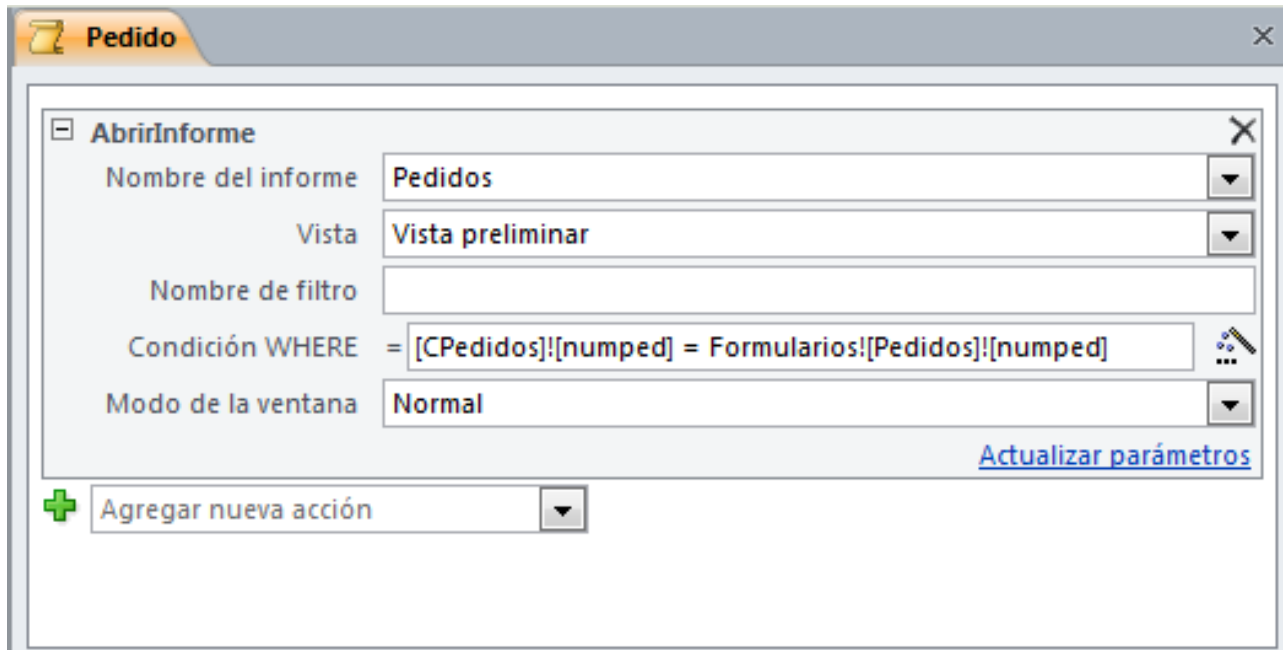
Pedido

AbrirInforme

Nombre del informe Pedidos

Vista Vista preliminar

Nombre de filtro

Condición WHERE = [CPedidos]![numped] = Formularios![Pedidos]![numped]

Modo de la ventana Normal

Actualizar parámetros

Agregar nueva acción